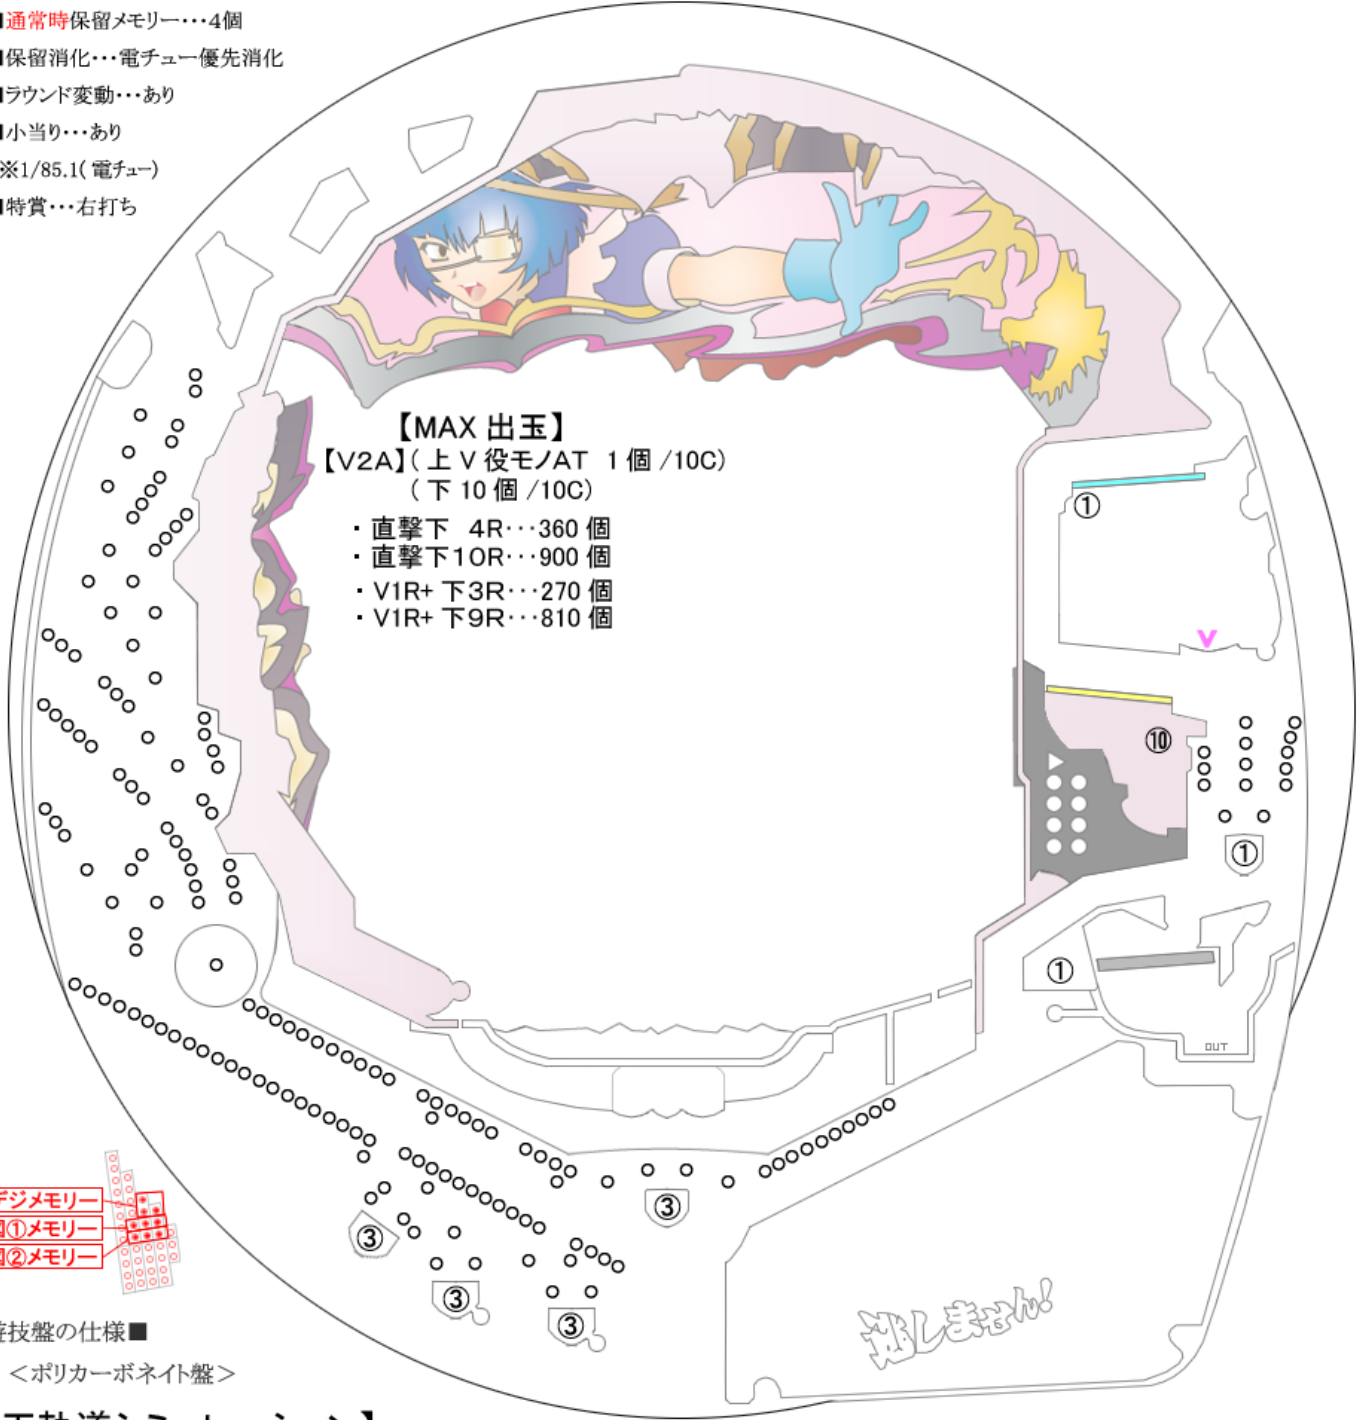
■通常時保留メモリー・・・4個
■保留消化・・・電チュー優先消化
■ラウンド変動・・・あり
■小当り・・・あり
※1/85.1(電チュー)
■特賞・・・右打ち

【MAX 出玉】
【V2A】(上 V 役モノAT 1個 /10C)
(下 10 個 /10C)
・直撃下 4R・・・360 個
・直撃下10R・・・900 個
・V1R+ 下3R・・・270 個
・V1R+ 下9R・・・810 個

①
V
⑩
①
①
OUT
③
③
③
③

デジメモリー
①メモリー
②メモリー

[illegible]技盤の仕様■
＜ポリカーボネイト盤＞

逃しません!